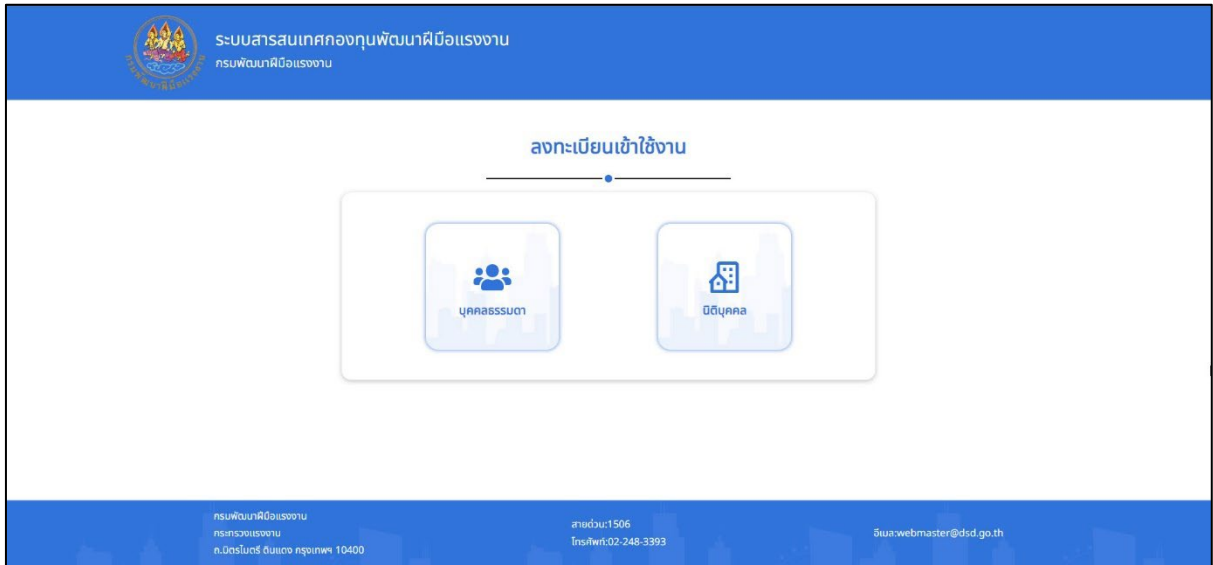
ระบบสารสนเทศกองทุนพัฒนาฝีมือแรงงาน
กรมพัฒนาฝีมือแรงงาน

ลงทะเบียนเข้าใช้งาน

บุคคลธรรมดา

นิติบุคคล

กรมพัฒนาฝีมือแรงงาน
กระทรวงแรงงาน
ถ.มิตรไมตรี ดินแดง กรุงเทพฯ 10400

สายด่วน:1506
โทรศัพท์:02-248-3393

อีเมล:webmaster@dsd.go.th